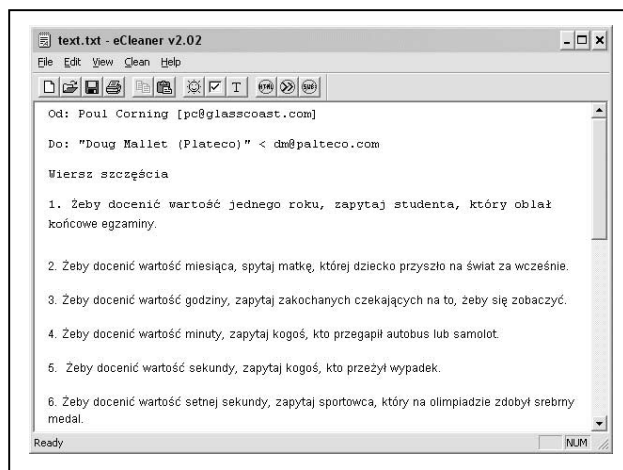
text.txt - eCleaner v2.02

File Edit View Clean Help

Od: Poul Corning [pc@glasscoast.com]

Do: "Doug Mallet (Plateco)" < dm@palteco.com

Wiersz szczęścia

1. Żeby docenić wartość jednego roku, zapytaj studenta, który oblał końcowe egzaminy.

2. Żeby docenić wartość miesiąca, spytaj matkę, której dziecko przyszło na świat za wcześnie.

3. Żeby docenić wartość godziny, zapytaj zakochanych czekających na to, żeby się zobaczyć.

4. Żeby docenić wartość minuty, zapytaj kogoś, kto przegapił autobus lub samolot.

5. Żeby docenić wartość sekundy, zapytaj kogoś, kto przeżył wypadek.

6. Żeby docenić wartość setnej sekundy, zapytaj sportowca, który na olimpiadzie zdobył srebrny medal.

Ready NUM